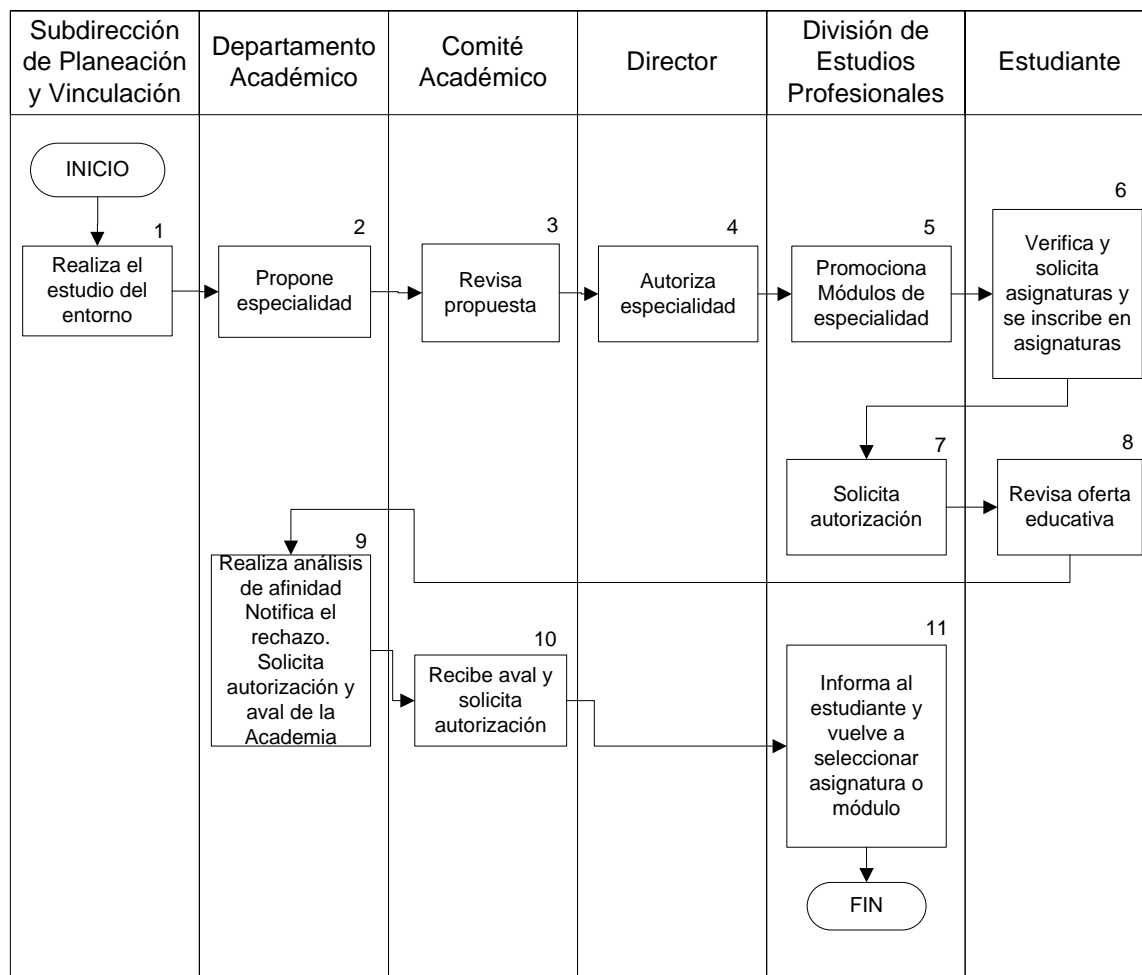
| Subdirección de Planeación y Vinculación | Departamento Académico | Comité Académico | Director | División de Estudios Profesionales | Estudiante |
|---|---|---|---|---|---|

INICIO

1
Realiza el estudio del entorno

2
Propone especialidad

3
Revisa propuesta

4
Autoriza especialidad

5
Promociona Módulos de especialidad

6
Verifica y solicita asignaturas y se inscribe en asignaturas

7
Solicita autorización

8
Revisa oferta educativa

9
Realiza análisis de afinidad Notifica el rechazo. Solicita autorización y aval de la Academia

10
Recibe aval y solicita autorización

11
Informa al estudiante y vuelve a seleccionar asignatura o módulo

FIN